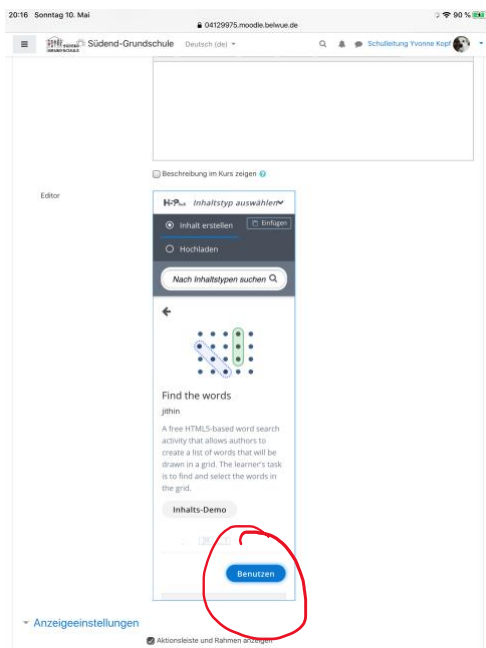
20:16 Sonntag 10. Mai

04129975.moodle.belwue.de

90 %

Südend-Grundschule

Deutsch (de)

Schulleitung Yvonne Kopf

Beschreibung im Kurs zeigen

Editor

H-P Inhaltstyp auswählen

Inhalt erstellen

Einfügen

Hochladen

Nach Inhaltstypen suchen

Find the words

jithin

A free HTML5-based word search activity that allows authors to create a list of words that will be drawn in a grid. The learner's task is to find and select the words in the grid.

Inhalts-Demo

Benutzen

Anzeigeeinstellungen

Aktionsleiste und Rahmen anzeigen